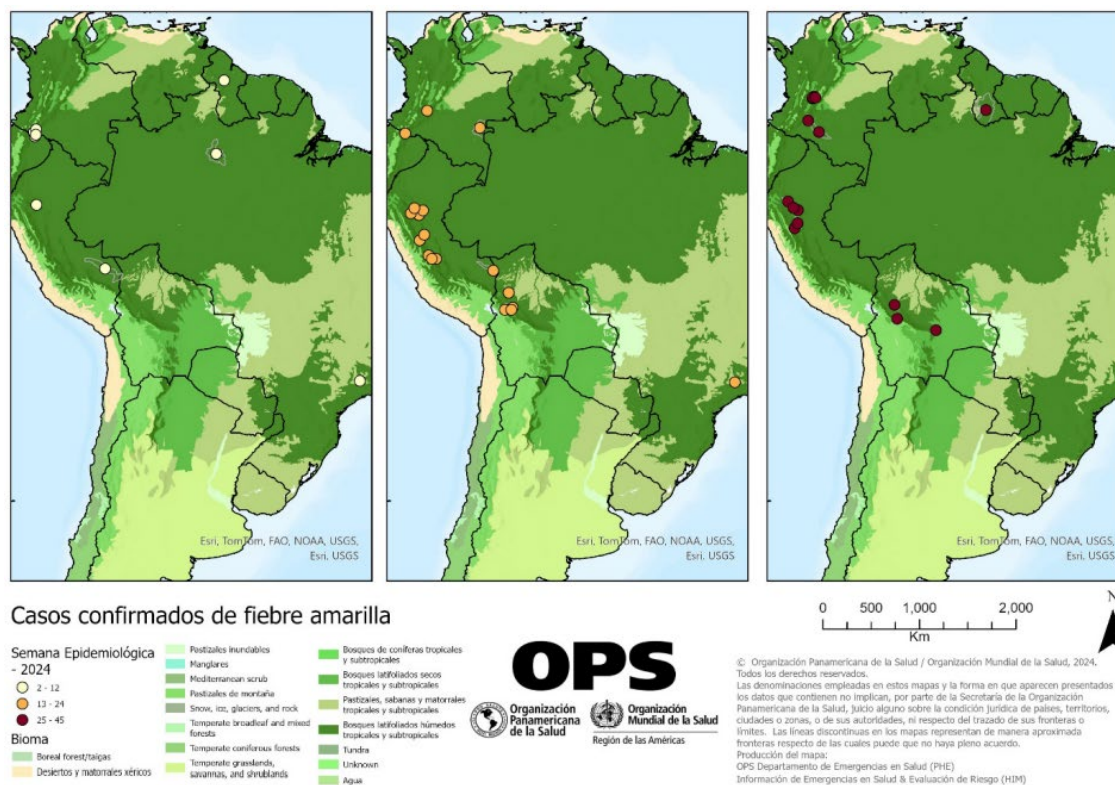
Esri, TomTom, FAO, NOAA, USGS, Esri, USGS

Esri, TomTom, FAO, NOAA, USGS, Esri, USGS

Esri, TomTom, FAO, NOAA, USGS, Esri, USGS

Casos confirmados de fiebre amarilla

Semana Epidemiológica - 2024
2 - 12
13 - 24
25 - 45

Bioma
Boreal forest/taigas
Desiertos y matorrales xéricos
Pastizales inundables
Manglares
Mediterranean scrub
Pastizales de montaña
Snow, ice, glaciers, and rock
Temperate broadleaf and mixed forests
Temperate coniferous forests
Temperate grasslands, savannas, and shrublands
Bosques de coníferas tropicales y subtropicales
Bosques latifoliados secos tropicales y subtropicales
Pastizales, sabanas y matorrales tropicales y subtropicales
Bosques latifoliados húmedos tropicales y subtropicales
Tundra
Unknown
Agua

OPS
Organización Panamericana de la Salud
Organización Mundial de la Salud
Región de las Américas

0 500 1,000 2,000
Km

N

© Organización Panamericana de la Salud / Organización Mundial de la Salud, 2024. Todos los derechos reservados.
Las denominaciones empleadas en estos mapas y la forma en que aparecen presentados los datos que contienen no implican, por parte de la Secretaría de la Organización Panamericana de la Salud, juicio alguno sobre la condición jurídica de países, territorios, ciudades o zonas, o de sus autoridades, ni respecto del trazado de sus fronteras o límites. Las líneas discontinuas en los mapas representan de manera aproximada fronteras respecto de las cuales puede que no haya pleno acuerdo.
Producción del mapa:
OPS Departamento de Emergencias en Salud (PHE)
Información de Emergencias en Salud & Evaluación de Riesgo (HIM)